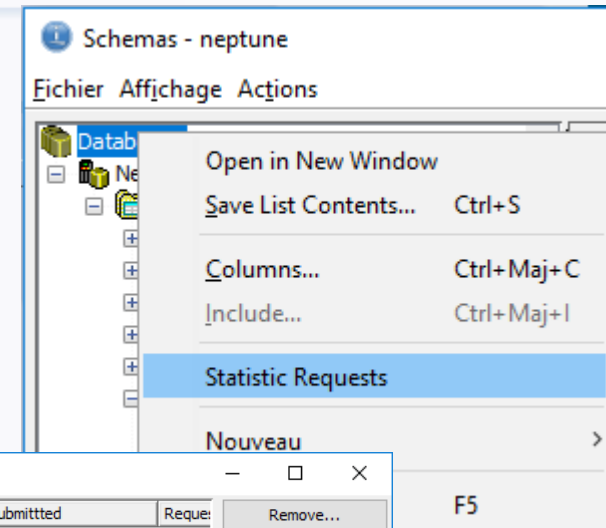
Schemas - neptune

Fichier Affichage Actions

Datab

Ne

Open in New Window

Save List Contents... Ctrl+S

Columns... Ctrl+Maj+C

Include... Ctrl+Maj+I

Statistic Requests

Nouveau

F5

ubmittted

Reques

Remove...